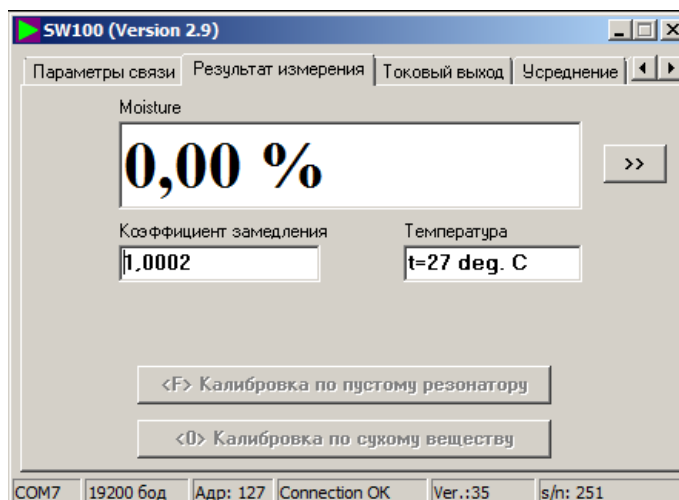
SW100 (Version 2.9)

Параметры связи | Результат измерения | Токовый выход | Усреднение

Moisture

0,00 %

>>

Коэффициент замедления

1,0002

Температура

t=27 deg. C

<F> Калибровка по пустому резонатору

<0> Калибровка по сухому веществу

COM7 | 19200 бод | Адр: 127 | Connection OK | Ver.:35 | s/n: 251